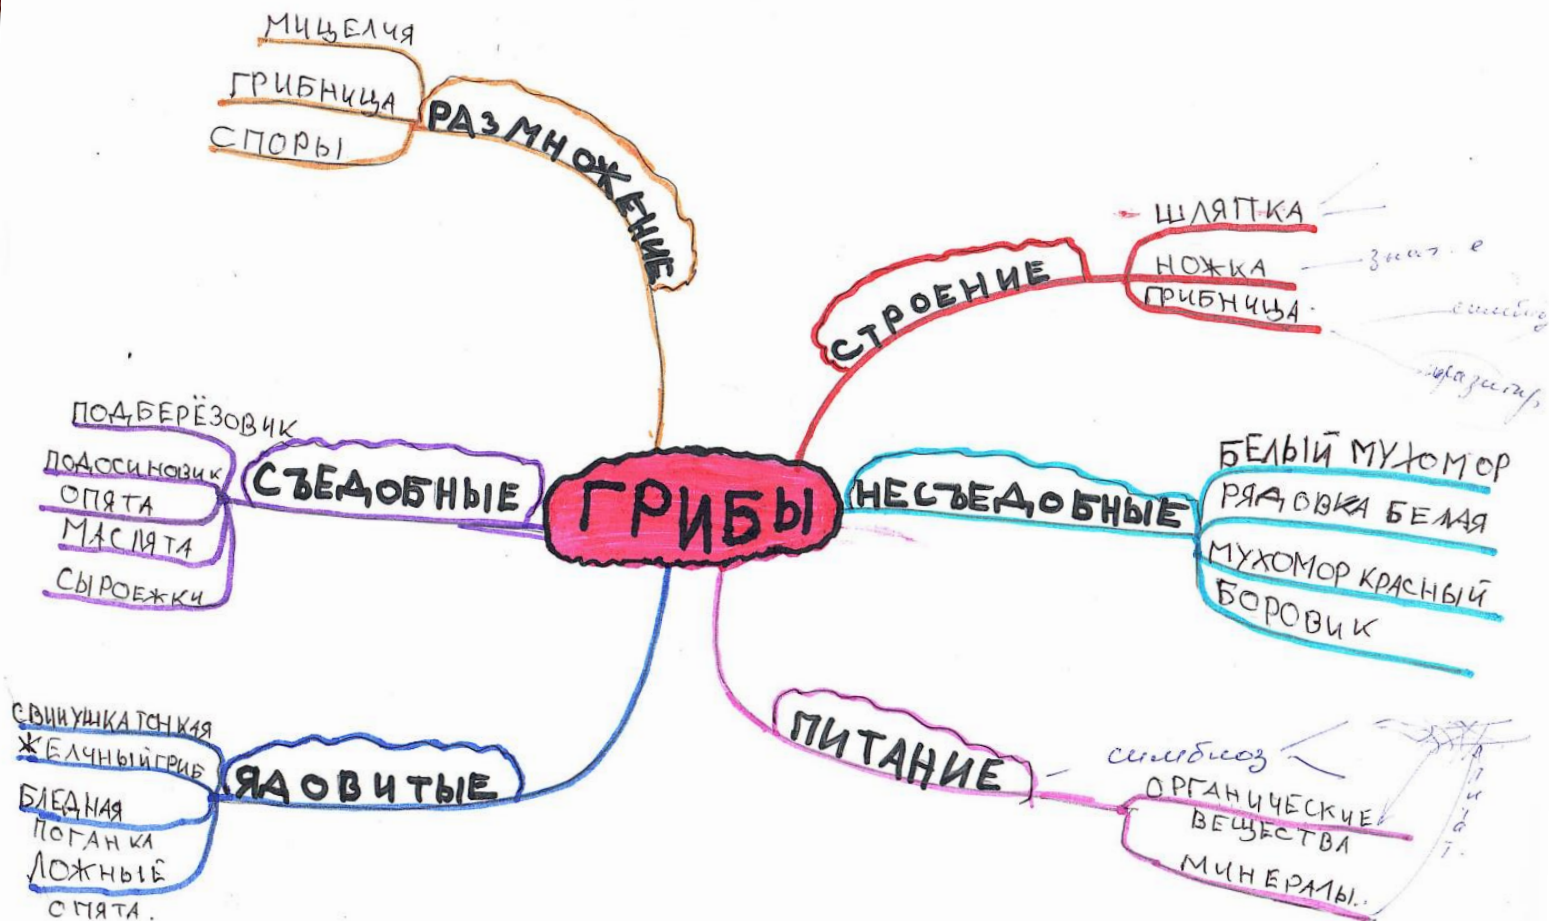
ГРИБЫ

РАЗМНОЖЕНИЕ
МИЦЕЛИЯ
ГРИБНИЦА
СПОРЫ

СТРОЕНИЕ
ШЛЯПКА
НОЖКА
ГРИБНИЦА
знач. е
симбиоз
паразит

СЪЕДОБНЫЕ
ПОДБЕРЁЗОВИК
ПОДОСИНОВИК
ОПЯТА
МАСЛЯТА
СЫРОЕЖКИ

НЕСЪЕДОБНЫЕ
БЕЛЫЙ МУХОМОР
РЯДОВКА БЕЛАЯ
МУХОМОР КРАСНЫЙ
БОРОВИК

ЯДОВИТЫЕ
СВИНУШКА ТОНКАЯ
ЖЕЛЧНЫЙ ГРИБ
БЛЕДНАЯ ПОГАНКА
ЛОЖНЫЕ ОПЯТА.

ПИТАНИЕ
симбиоз
ОРГАНИЧЕСКИЕ ВЕЩЕСТВА
МИНЕРАЛЫ.
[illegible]